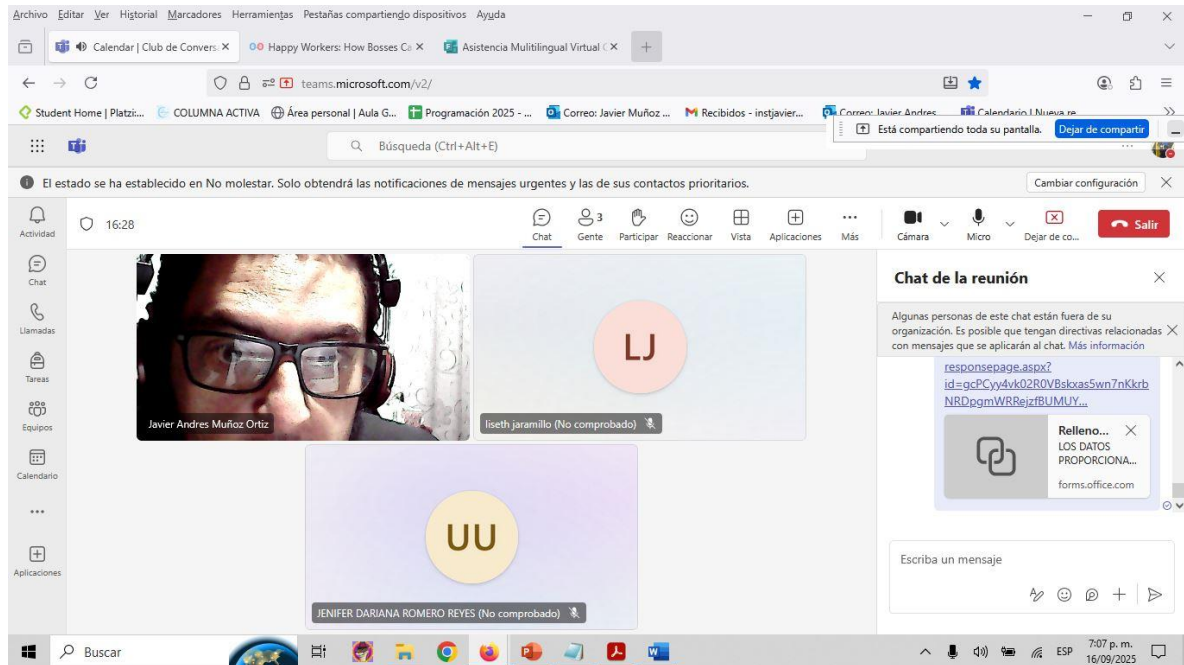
Archivo Editar Ver Historial Marcadores Herramientas Pestañas compartiendo dispositivos Ayuda

Calendar | Club de Convers ×
Happy Workers: How Bosses Ca ×
Asistencia Mulitilingual Virtual ( ×

teams.microsoft.com/v2/

Student Home | Platzi... COLUMNA ACTIVA Área personal | Aula G... Programación 2025 - ... Correo: Javier Muñoz ... Recibidos - instjavier... Correo: Javier Andres... Calendario | Nueva re...

Está compartiendo toda su pantalla. Dejar de compartir

Búsqueda (Ctrl+Alt+E)

El estado se ha establecido en No molestar. Solo obtendrá las notificaciones de mensajes urgentes y las de sus contactos prioritarios.

Cambiar configuración

Actividad
Chat
Llamadas
Tareas
Equipos
Calendario
...
Aplicaciones

16:28

Chat Gente 3 Participar Reaccionar Vista Aplicaciones Más Cámara Micro Dejar de co... Salir

Javier Andres Muñoz Ortiz

LJ
liseth jaramillo (No comprobado)

UU
JENIFER DARIANA ROMERO REYES (No comprobado)

Chat de la reunión

Algunas personas de este chat están fuera de su organización. Es posible que tengan directivas relacionadas con mensajes que se aplicarán al chat. Más información

responsepage.aspx?id=gcPCyy4vk02R0VBskxas5wn7nKkrbNRDpgmWRRejzfBUMUY...

Relleno...
LOS DATOS PROPORCIONA...
forms.office.com

Escriba un mensaje

Buscar

ESP 7:07 p. m. 16/09/2025